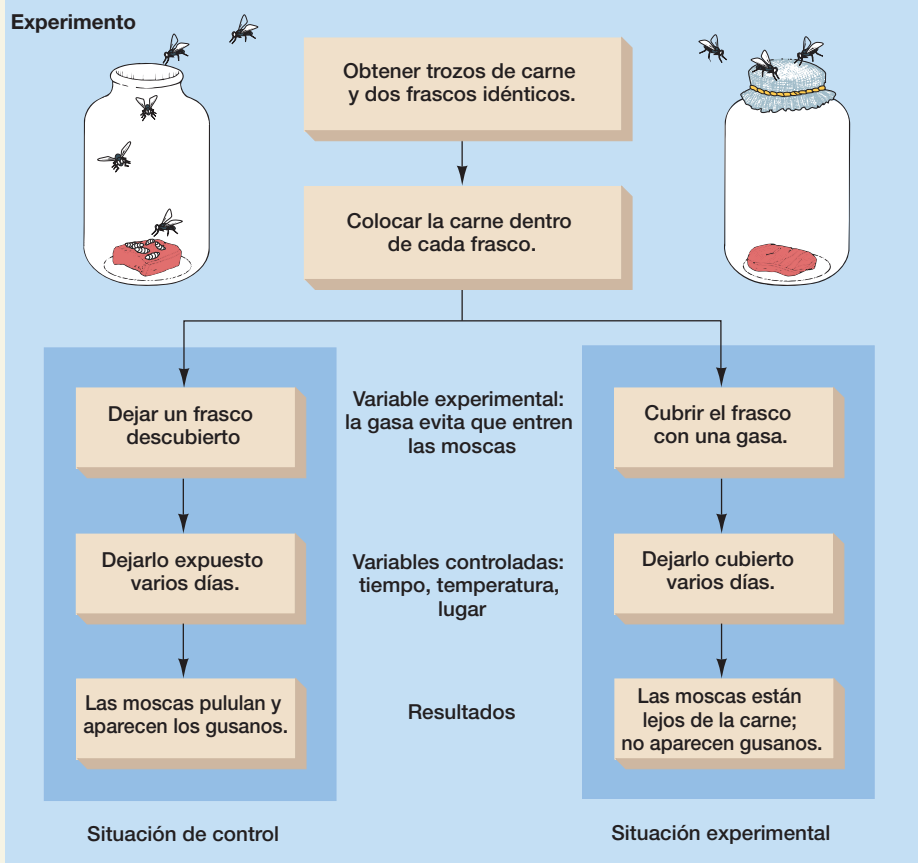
Experimento

Obtener trozos de carne y dos frascos idénticos.

Colocar la carne dentro de cada frasco.

Dejar un frasco descubierto

Variable experimental: la gasa evita que entren las moscas

Cubrir el frasco con una gasa.

Dejarlo expuesto varios días.

Variables controladas: tiempo, temperatura, lugar

Dejarlo cubierto varios días.

Las moscas pululan y aparecen los gusanos.

Resultados

Las moscas están lejos de la carne; no aparecen gusanos.

Situación de control

Situación experimental